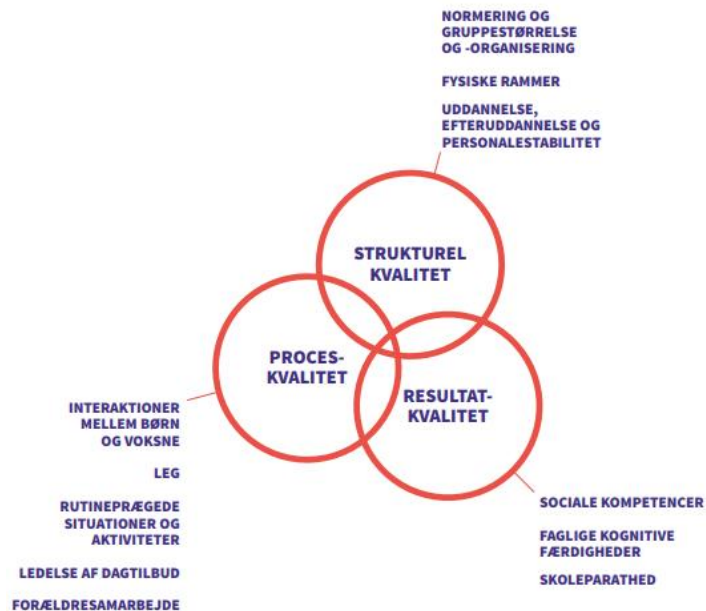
NORMERING OG GRUPPESTØRRELSE OG -ORGANISERING

FYSISKE RAMMER

UDDANNELSE, EFTERUDDANNELSE OG PERSONALESTABILITET

STRUKTUREL KVALITET

PROCES-KVALITET

RESULTAT-KVALITET

INTERAKTIONER MELLEM BØRN OG VOKSNE

LEG

RUTINEPRÆGEDE SITUATIONER OG AKTIVITETER

LEDELSE AF DAGTILBUD

FORÆLDRESAMARBEJDE

SOCIALE KOMPETENCER

FAGLIGE KOGNITIVE FÆRDIGHEDER

SKOLEPARATHED